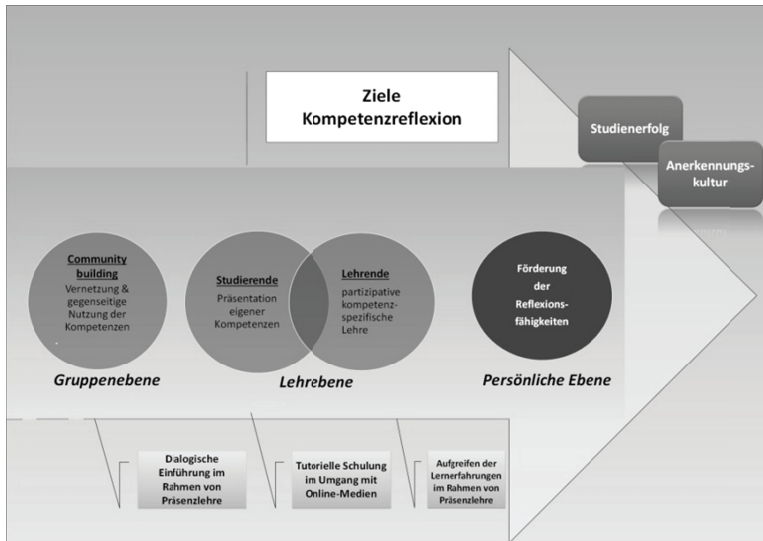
Ziele
Kompetenzreflexion

Studienerfolg

Anerkennungskultur

Community building
Vernetzung & gegenseitige Nutzung der Kompetenzen

Studierende
Präsentation eigener Kompetenzen

Lehrende
partizipative kompetenzspezifische Lehre

Förderung der Reflexionsfähigkeiten

Gruppenebene

Lehrebene

Persönliche Ebene

Dalogische Einführung im Rahmen von Präsenzlehre

Tutorielle Schulung im Umgang mit Online-Medien

Aufgreifen der Lernerfahrungen im Rahmen von Präsenzlehre